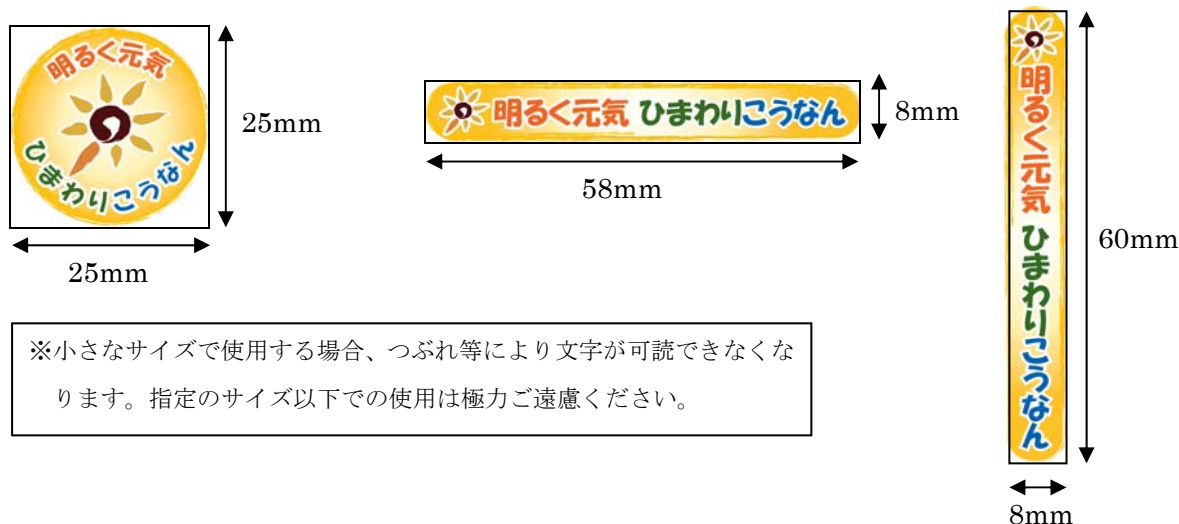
明るく元気
ひまわりこうなん

25mm

25mm

明るく元気 ひまわりこうなん

8mm

58mm

明るく元気 ひまわりこうなん

60mm

8mm

※小さなサイズで使用する場合、つぶれ等により文字が可読できなくなります。指定のサイズ以下での使用は極力ご遠慮ください。